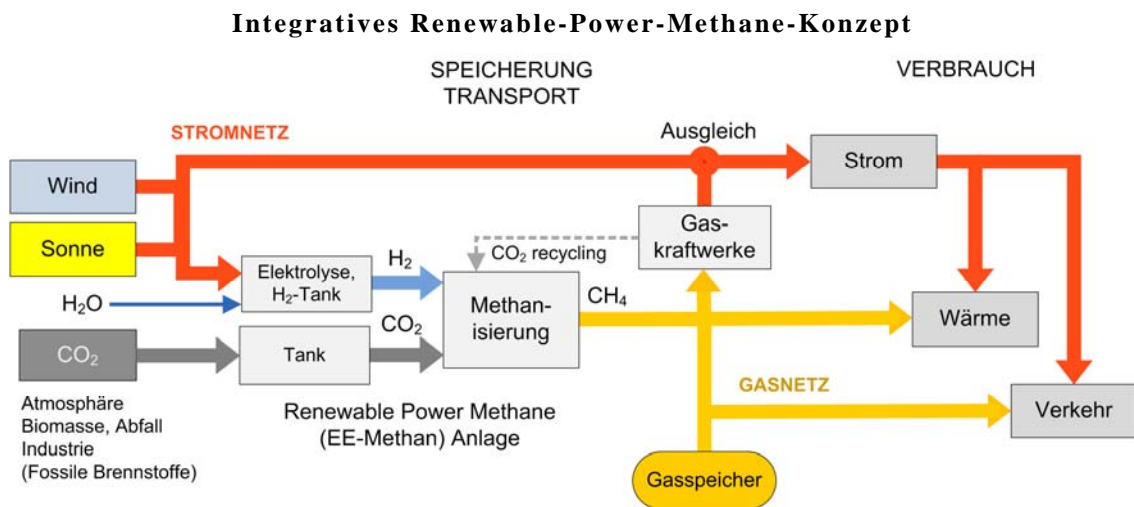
Integratives Renewable-Power-Methane-Konzept

SPEICHERUNG
TRANSPORT

VERBRAUCH

STROMNETZ

Ausgleich

Strom

Wind

Sonne

Gaskraftwerke

$CO_2$ recycling

Elektrolyse, $H_2$-Tank

$H_2$

$H_2O$

Methanisierung

$CH_4$

Wärme

$CO_2$

Tank

$CO_2$

Atmosphäre
Biomasse, Abfall
Industrie
(Fossile Brennstoffe)

Renewable Power Methane (EE-Methan) Anlage

GASNETZ

Verkehr

Gasspeicher